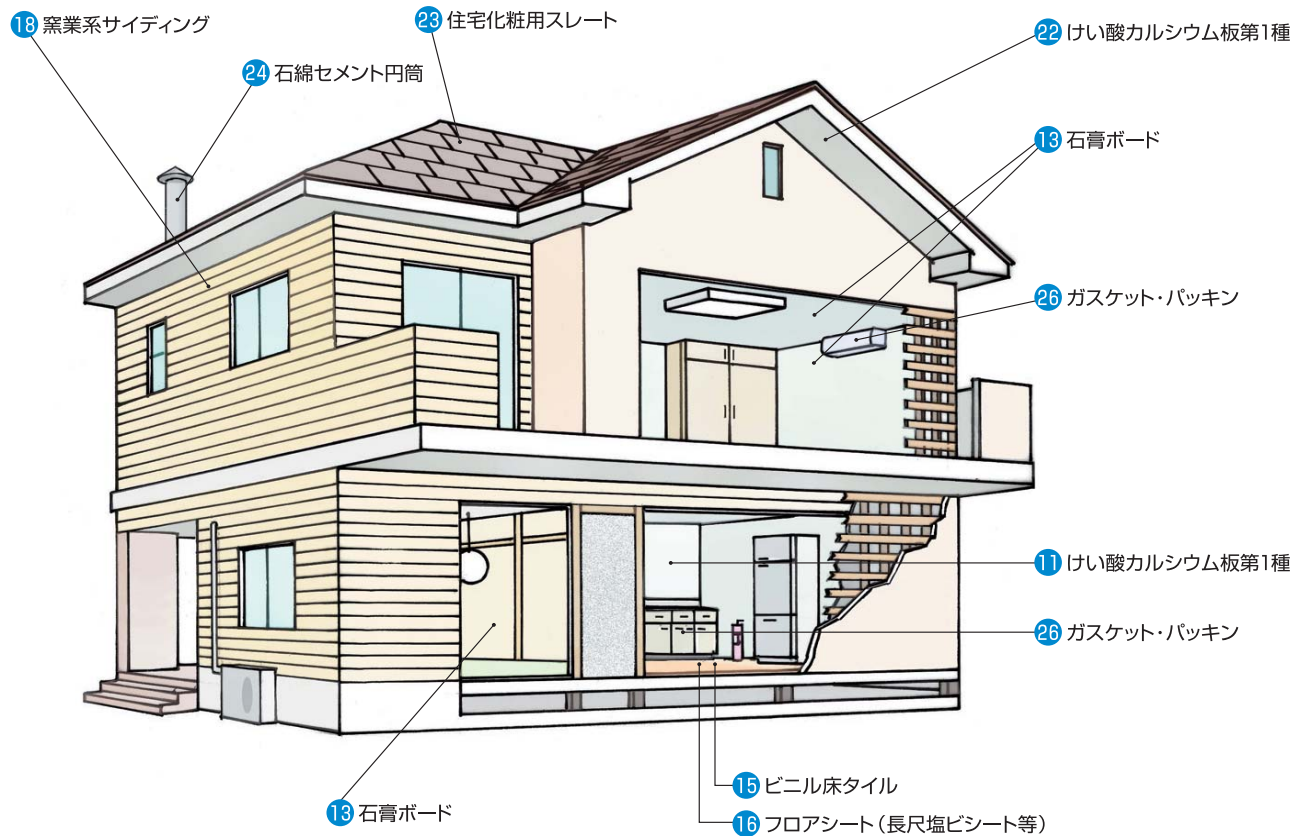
18 窯業系サイディング
23 住宅化粧用スレート
22 けい酸カルシウム板第1種
24 石綿セメント円筒
13 石膏ボード
26 ガスケット・パッキン
11 けい酸カルシウム板第1種
26 ガスケット・パッキン
15 ビニル床タイル
13 石膏ボード
16 フロアシート（長尺塩ビシート等）